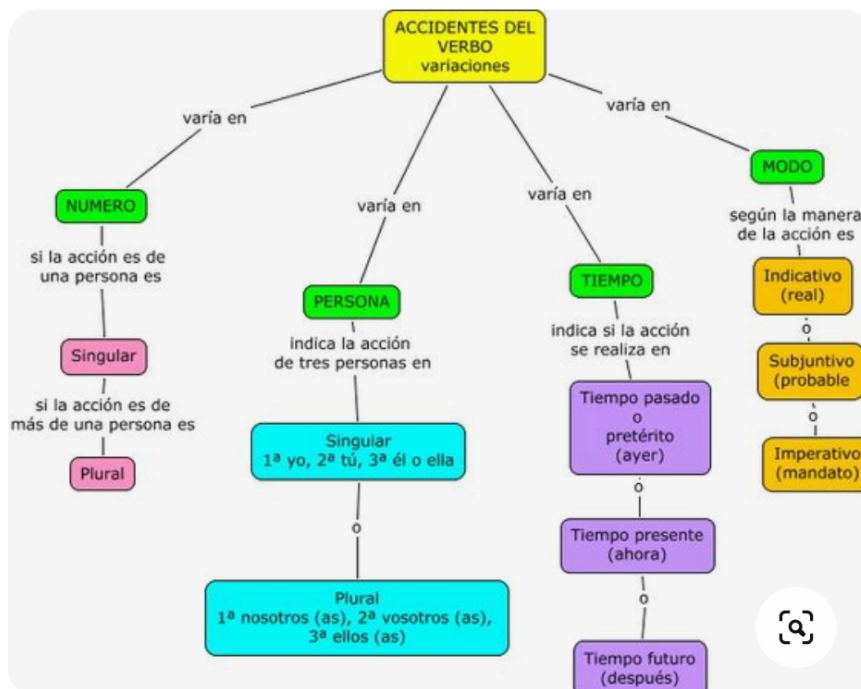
ACCIDENTES DEL VERBO
variaciones

varía en

NUMERO

si la acción es de una persona es

Singular

si la acción es de más de una persona es

Plural

varía en

PERSONA

indica la acción de tres personas en

Singular
1ª yo, 2ª tú, 3ª él o ella

o

Plural
1ª nosotros (as), 2ª vosotros (as), 3ª ellos (as)

varía en

TIEMPO

indica si la acción se realiza en

Tiempo pasado o pretérito (ayer)

o

Tiempo presente (ahora)

o

Tiempo futuro (después)

varía en

MODO

según la manera de la acción es

Indicativo (real)

o

Subjuntivo (probable)

o

Imperativo (mandato)